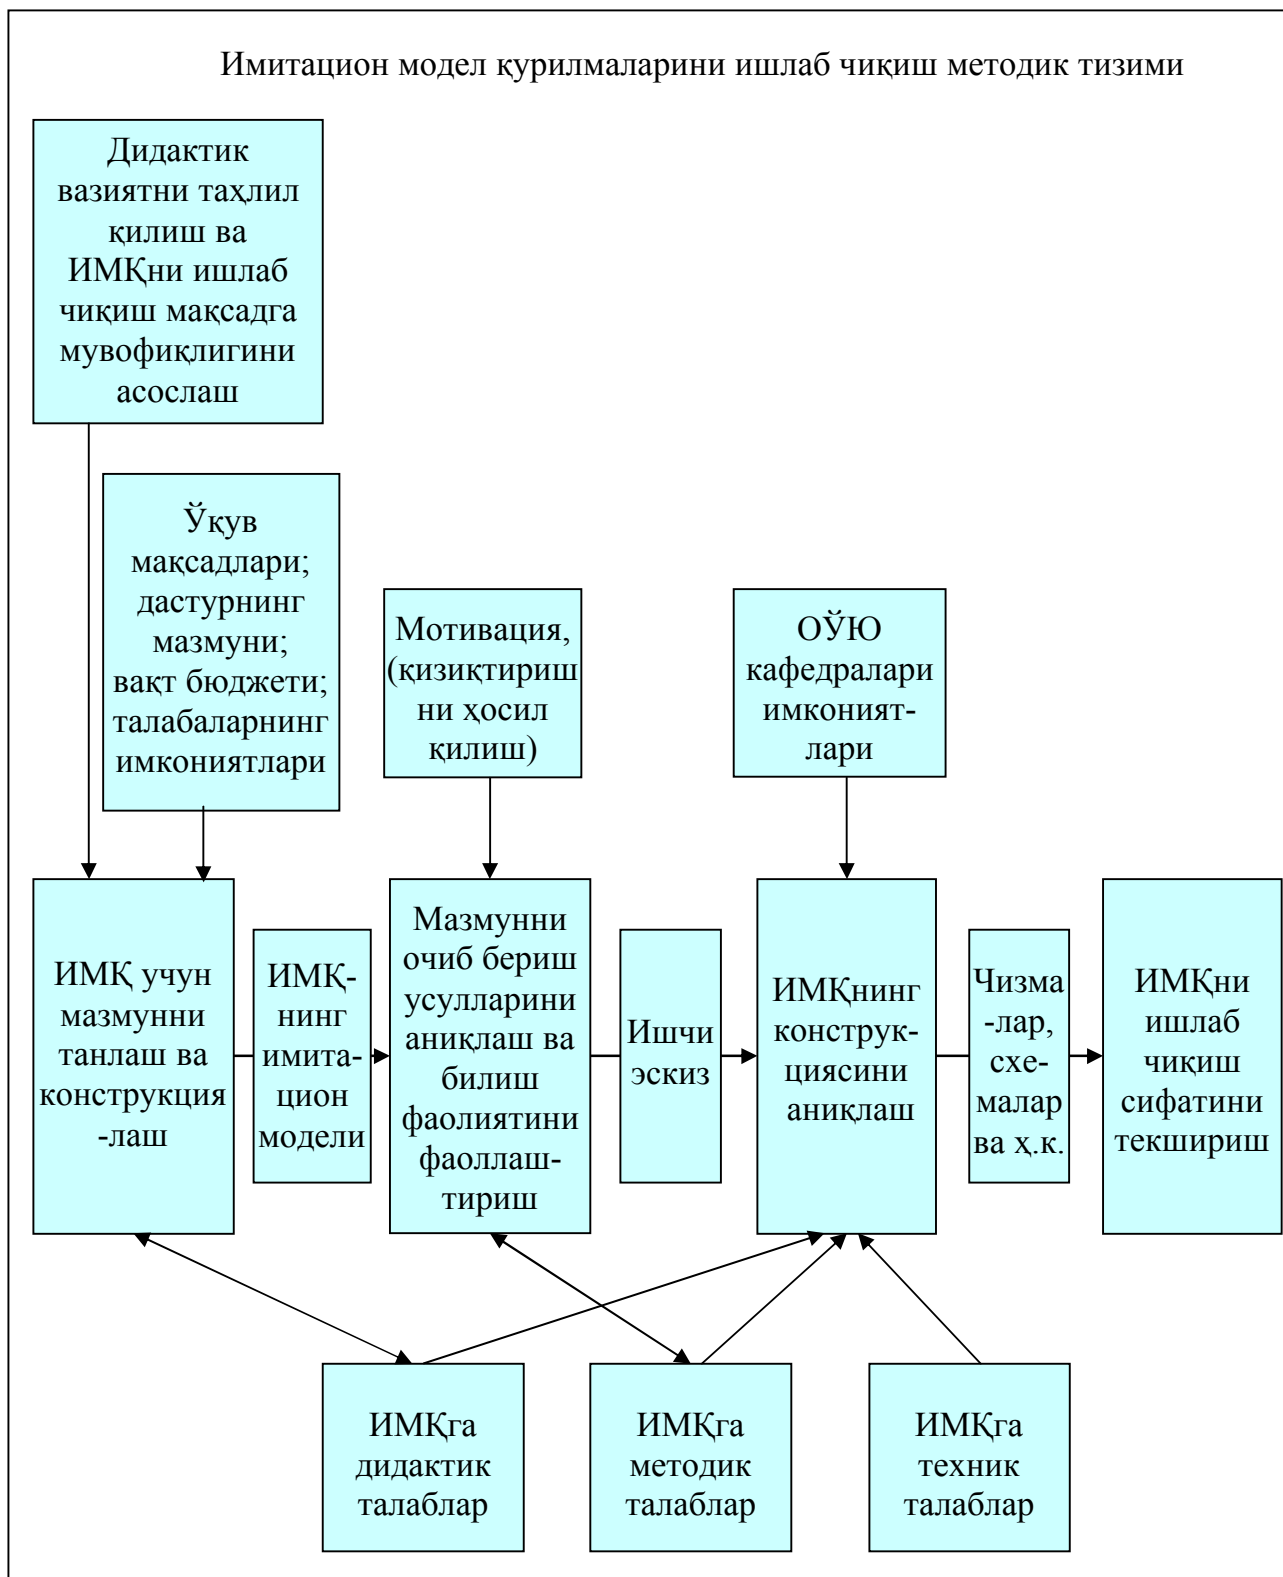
Имитацион модел қурилмаларини ишлаб чиқиш методик тизими

Дидактик вазиятни таҳлил қилиш ва ИМҚни ишлаб чиқиш мақсадга мувофиқлигини асослаш

Ўқув мақсадлари; дастурнинг мазмуни; вақт бюджети; талабаларнинг имкониятлари

Мотивация, (қизиқтириш ни ҳосил қилиш)

ОЎЮ кафедралари имкониятлари

ИМҚ учун мазмунни танлаш ва конструкция -лаш

ИМҚнинг имитацион модели

Мазмунни очиб бериш усулларини аниқлаш ва билиш фаолиятини фаоллаштириш

Ишчи эскиз

ИМҚнинг конструкциясини аниқлаш

Чизма -лар, схемалар ва ҳ.к.

ИМҚни ишлаб чиқиш сифатини текшириш

ИМҚга дидактик талаблар

ИМҚга методик талаблар

ИМҚга техник талаблар